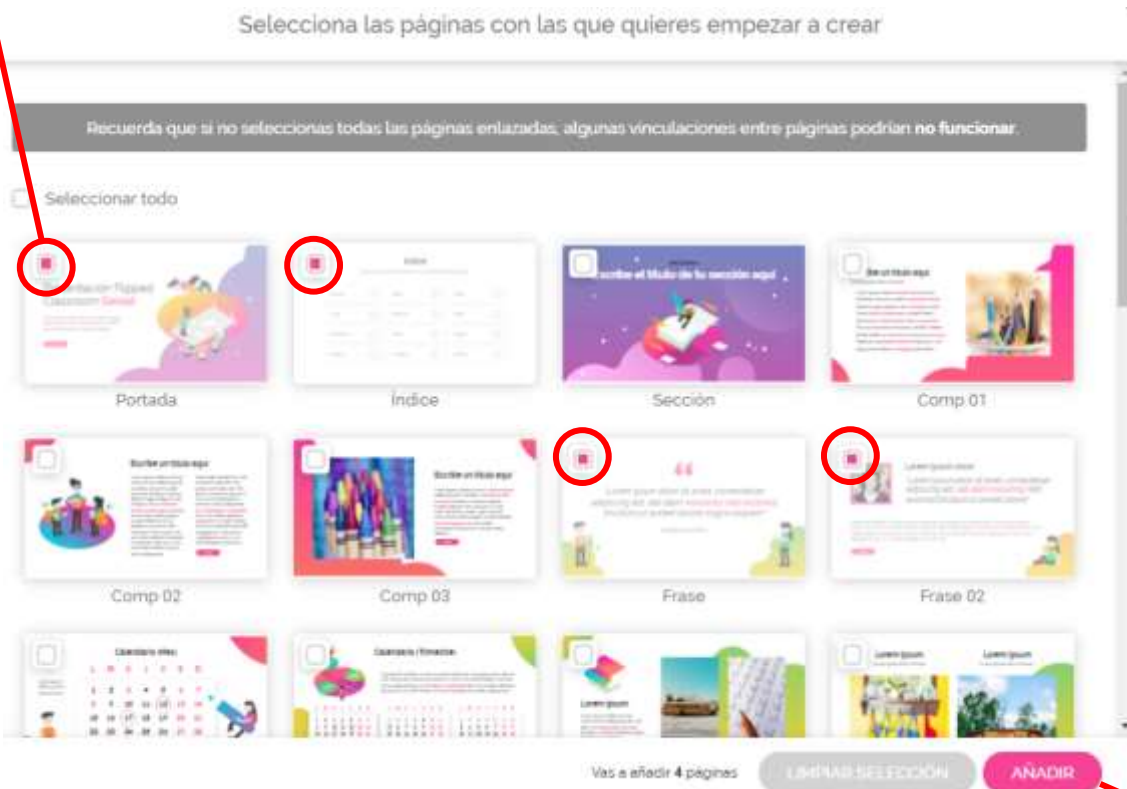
Selecciona las páginas con las que quieres empezar a crear

Recuerda que si no seleccionas todas las páginas enlazadas, algunas vinculaciones entre páginas podrían **no funcionar**.

Seleccionar todo

Presentación Flipped Classroom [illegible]

Índice

Escribe el título de tu sección aquí

Escribe un título aquí

Portada

Índice

Sección

Comp 01

Escribe un título aquí

Escribe un título aquí

Lorem ipsum dolor

Comp 02

Comp 03

Frase

Frase 02

Calendario Mes

Calendario / Trimestre

Lorem ipsum

Lorem ipsum

Lorem ipsum

Vas a añadir 4 páginas

LIMPIAR SELECCIÓN

AÑADIR